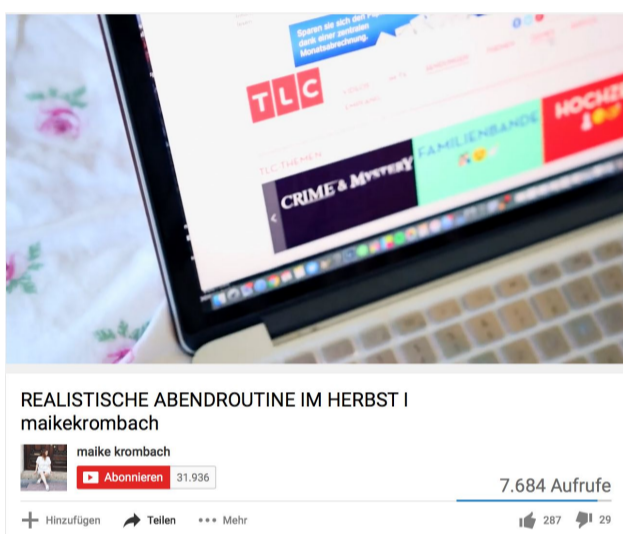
Sparen sie sich den
dank einer zentralen
Monatsabrechnung.

TLC

TLC THEMEN

CRIME & MYSTERY

FAMILIENBANDE

HOCHZ

REALISTISCHE ABENDROUTINE IM HERBST I maikekrombach

maike krombach

Abonnieren 31.936

7.684 Aufrufe

Hinzufügen Teilen ••• Mehr

287 29